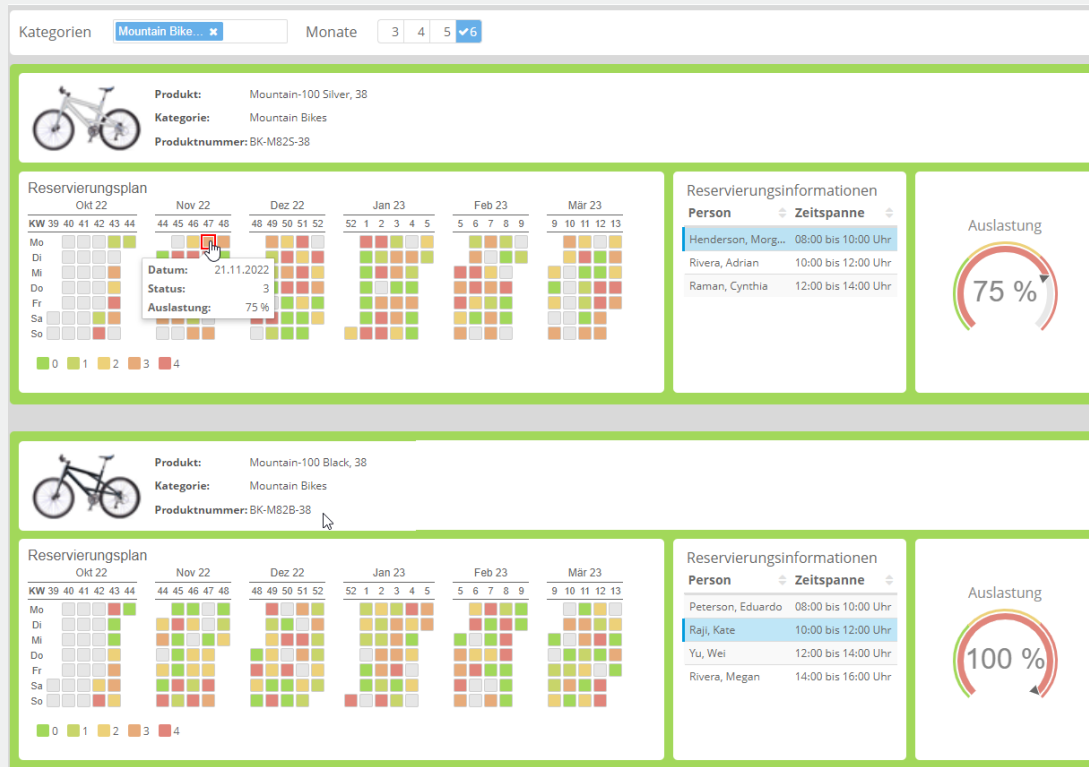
Kategorien Mountain Bike... ✖ Monate 3 4 5 6

Produkt: Mountain-100 Silver, 38
Kategorie: Mountain Bikes
Produktnummer: BK-M82S-38

Reservierungsplan

| | Okt 22 | Nov 22 | Dez 22 | Jan 23 | Feb 23 | Mär 23 |
|---|---|---|---|---|---|---|
| KW | 39 40 41 42 43 44 | 44 45 46 47 48 | 48 49 50 51 52 | 52 1 2 3 4 5 | 5 6 7 8 9 | 9 10 11 12 13 |
| Mo | | | | | | |
| Di | | | | | | |
| Mi | | | | | | |
| Do | | | | | | |
| Fr | | | | | | |
| Sa | | | | | | |
| So | | | | | | |

Datum: 21.11.2022
Status: 3
Auslastung: 75 %

0 1 2 3 4

Reservierungsinformationen

| Person | Zeitspanne |
|---|---|
| Henderson, Morg... | 08:00 bis 10:00 Uhr |
| Rivera, Adrian | 10:00 bis 12:00 Uhr |
| Raman, Cynthia | 12:00 bis 14:00 Uhr |

Auslastung
75 %

Produkt: Mountain-100 Black, 38
Kategorie: Mountain Bikes
Produktnummer: BK-M82B-38

Reservierungsplan

| | Okt 22 | Nov 22 | Dez 22 | Jan 23 | Feb 23 | Mär 23 |
|---|---|---|---|---|---|---|
| KW | 39 40 41 42 43 44 | 44 45 46 47 48 | 48 49 50 51 52 | 52 1 2 3 4 5 | 5 6 7 8 9 | 9 10 11 12 13 |
| Mo | | | | | | |
| Di | | | | | | |
| Mi | | | | | | |
| Do | | | | | | |
| Fr | | | | | | |
| Sa | | | | | | |
| So | | | | | | |

0 1 2 3 4

Reservierungsinformationen

| Person | Zeitspanne |
|---|---|
| Peterson, Eduardo | 08:00 bis 10:00 Uhr |
| Raji, Kate | 10:00 bis 12:00 Uhr |
| Yu, Wei | 12:00 bis 14:00 Uhr |
| Rivera, Megan | 14:00 bis 16:00 Uhr |

Auslastung
100 %